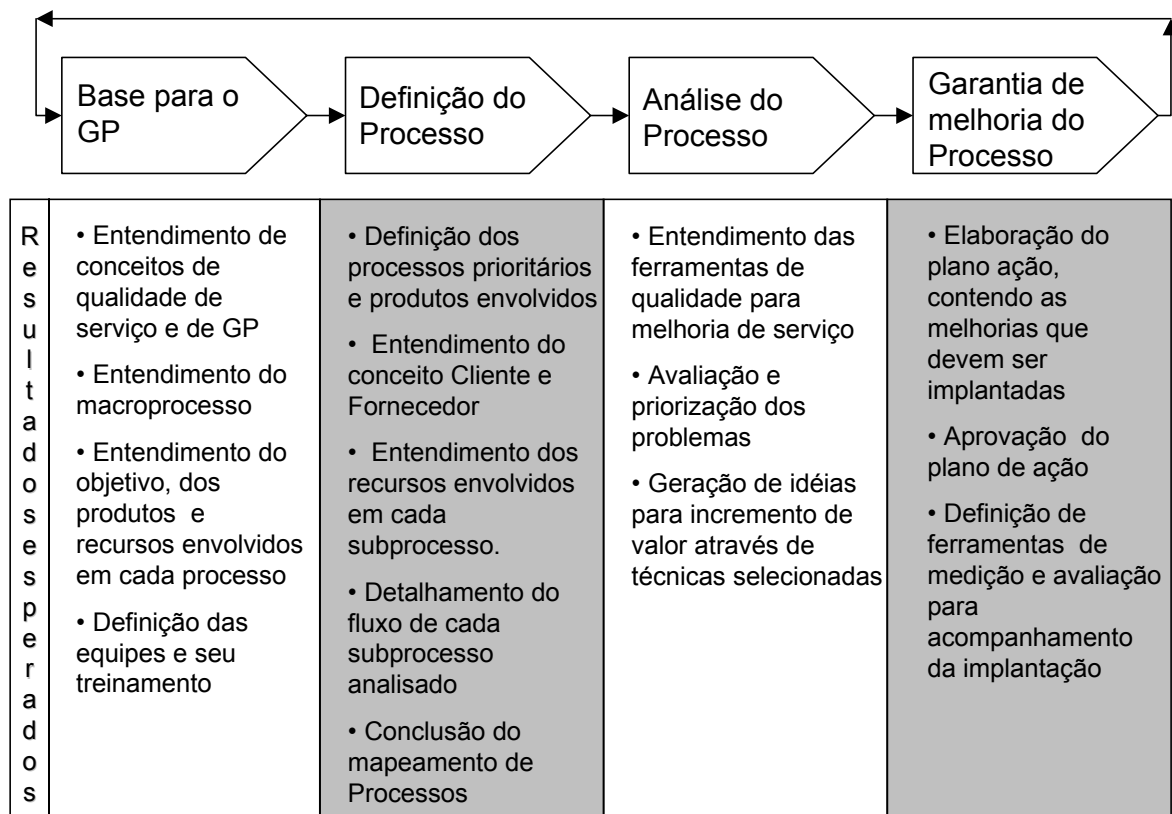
Base para o GP

Definição do Processo

Análise do Processo

Garantia de melhoria do Processo

| Resultados esperados | Base para o GP | Definição do Processo | Análise do Processo | Garantia de melhoria do Processo |
|---|---|---|---|---|
| R e s u l t a d o s e s p e r a d o s | • Entendimento de conceitos de qualidade de serviço e de GP<br>• Entendimento do macroprocesso<br>• Entendimento do objetivo, dos produtos e recursos envolvidos em cada processo<br>• Definição das equipes e seu treinamento | • Definição dos processos prioritários e produtos envolvidos<br>• Entendimento do conceito Cliente e Fornecedor<br>• Entendimento dos recursos envolvidos em cada subprocesso.<br>• Detalhamento do fluxo de cada subprocesso analisado<br>• Conclusão do mapeamento de Processos | • Entendimento das ferramentas de qualidade para melhoria de serviço<br>• Avaliação e priorização dos problemas<br>• Geração de idéias para incremento de valor através de técnicas selecionadas | • Elaboração do plano ação, contendo as melhorias que devem ser implantadas<br>• Aprovação do plano de ação<br>• Definição de ferramentas de medição e avaliação para acompanhamento da implantação |